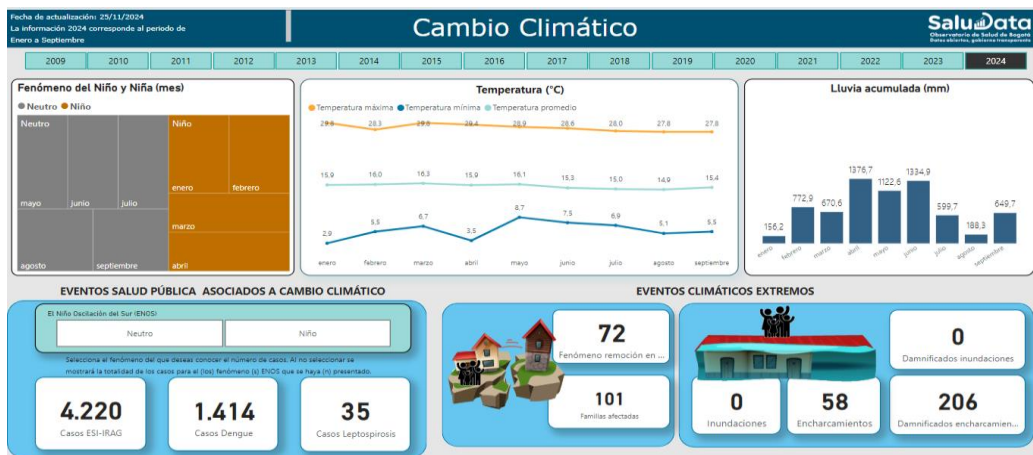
Fecha de actualización: 25/11/2024
La información 2024 corresponde al periodo de Enero a Septiembre

Cambio Climático

SaluData
Observatorio de Salud de Bogotá
Datos abiertos, gobierno transparente

| 2009 | 2010 | 2011 | 2012 | 2013 | 2014 | 2015 | 2016 | 2017 | 2018 | 2019 | 2020 | 2021 | 2022 | 2023 | 2024 |
|---|---|---|---|---|---|---|---|---|---|---|---|---|---|---|---|

Fenómeno del Niño y Niña (mes)
Neutro Niño
Neutro
mayo
junio
julio
agosto
septiembre
Niño
enero
febrero
marzo
abril

Temperatura (°C)
Temperatura máxima Temperatura mínima Temperatura promedio
28,6 28,3 29,0 28,4 28,9 28,6 28,0 27,8 27,8
15,9 16,0 16,3 15,9 16,1 15,3 15,0 14,9 15,4
2,9 5,5 6,7 3,5 8,7 7,5 6,9 5,1 5,5
enero febrero marzo abril mayo junio julio agosto septiembre

Lluvia acumulada (mm)
156,2 772,9 670,6 1376,7 1122,6 1334,9 599,7 188,3 649,7
enero febrero marzo abril mayo junio julio agosto septiembre

EVENTOS SALUD PÚBLICA ASOCIADOS A CAMBIO CLIMÁTICO

El Niño Oscilación del Sur (ENOS)
Neutro
Niño
Selecciona el fenómeno del que deseas conocer el número de casos. Al no seleccionar se mostrará la totalidad de los casos para el (los) fenómeno (s) ENOS que se haya (n) presentado.

4.220
Casos ESI-IRAG
1.414
Casos Dengue
35
Casos Leptospirosis

EVENTOS CLIMÁTICOS EXTREMOS

72
Fenómeno remoción en ...
101
Familias afectadas
0
Damnificados inundaciones
0
Inundaciones
58
Encharcamientos
206
Damnificados encharcamien...